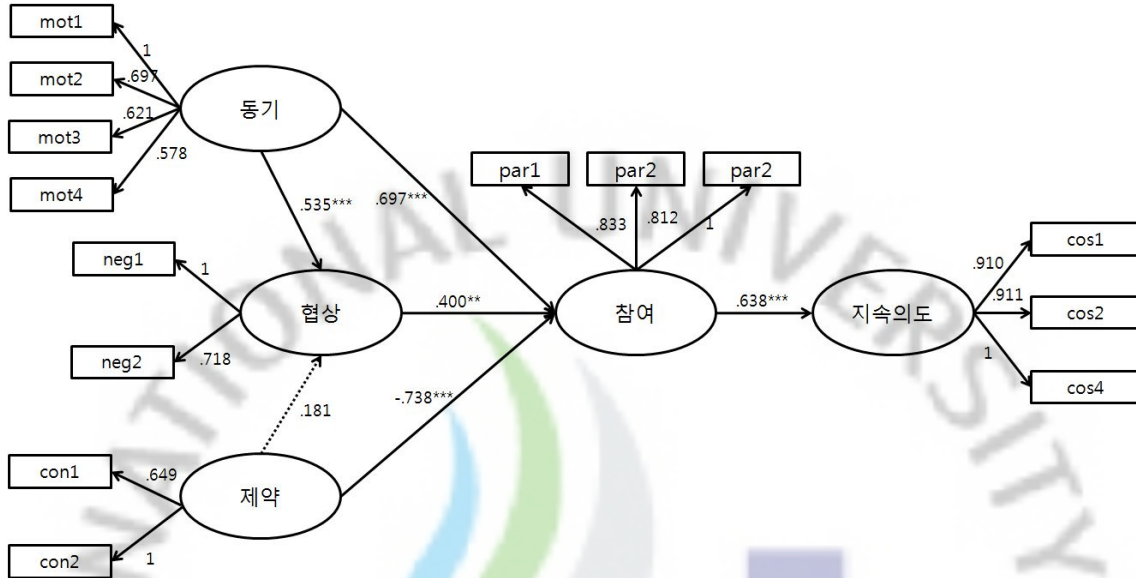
mot1
mot2
mot3
mot4
1
.697
.621
.578
동기
.535***
.697***
par1
par2
par2
.833
.812
1
neg1
neg2
1
.718
협상
.400**
참여
.638***
지속의도
.910
.911
1
cos1
cos2
cos4
.181
-.738***
con1
con2
.649
1
제약
NATIONAL UNIVERSITY